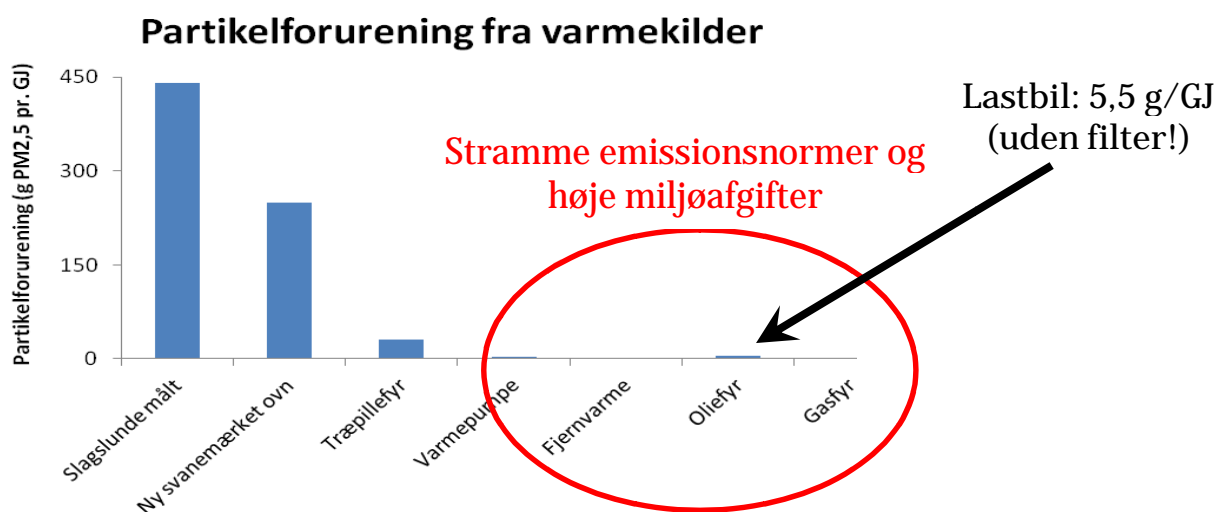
Partikelforurening fra varmekilder

Partikelforurening (g PM2,5 pr. GJ)

450
300
150
0

Slagslunde målt
Ny svanemærket ovn
Træpillefyr
Varmepumpe
Fjernvarme
Oliefyr
Gasfyr

Stramme emissionsnormer og høje miljøafgifter

Lastbil: 5,5 g/GJ (uden filter!)